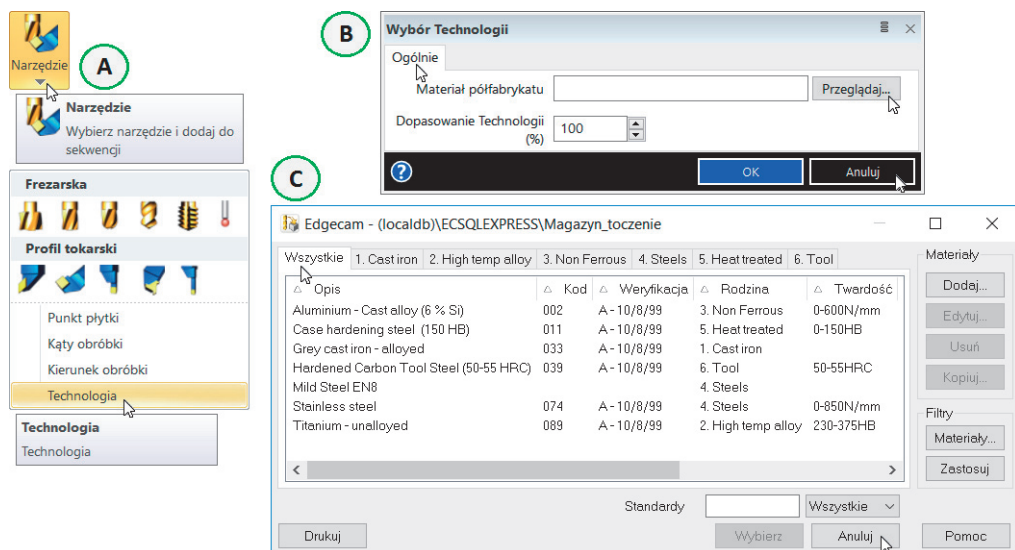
Narzędzie

A

Narzędzie
Wybierz narzędzie i dodaj do sekwencji

Frezarska

Profil tokarski

Punkt płytki
Kąty obróbki
Kierunek obróbki
Technologia

Technologia
Technologia

B

Wybór Technologii

Ogólnie

Materiał półfabrykatu
Przeglądaj...
Dopasowanie Technologii (%)
100

OK
Anuluj

C

Edgecam - (localdb)\ECSQLEXPRESS\Magazyn_toczenie

Wszystkie | 1. Cast iron | 2. High temp alloy | 3. Non Ferrous | 4. Steels | 5. Heat treated | 6. Tool

| Opis | Kod | Weryfikacja | Rodzina | Twardość |
|---|---|---|---|---|
| Aluminium - Cast alloy (6 % Si) | 002 | A - 10/8/99 | 3. Non Ferrous | 0-600N/mm |
| Case hardening steel (150 HB) | 011 | A - 10/8/99 | 5. Heat treated | 0-150HB |
| Grey cast iron - alloyed | 033 | A - 10/8/99 | 1. Cast iron | |
| Hardened Carbon Tool Steel (50-55 HRC) | 039 | A - 10/8/99 | 6. Tool | 50-55HRC |
| Mild Steel EN8 | | | 4. Steels | |
| Stainless steel | 074 | A - 10/8/99 | 4. Steels | 0-850N/mm |
| Titanium - unalloyed | 089 | A - 10/8/99 | 2. High temp alloy | 230-375HB |

Materiały
Dodaj...
Edytuj...
Usuń
Kopiuj...

Filtry
Materiały...
Zastosuj

Standardy
Wszystkie

Drukuj
Wybierz
Anuluj
Pomoc